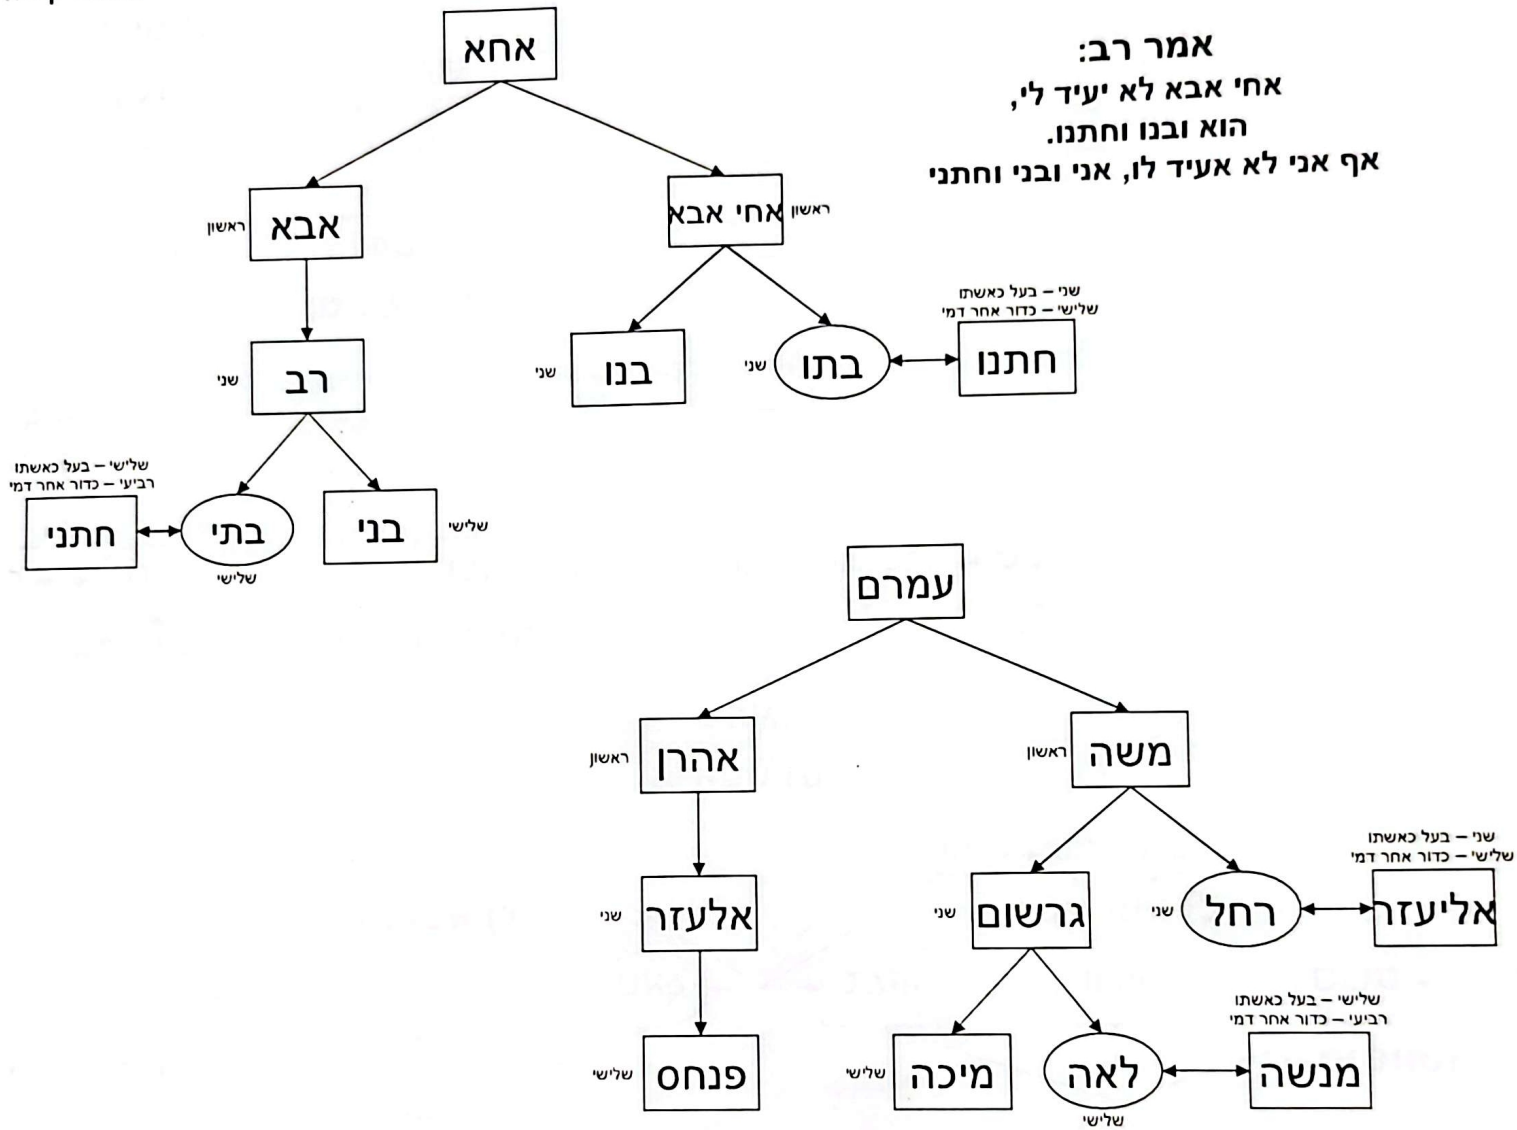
אמר רב:
אחי אבא לא יעיד לי,
הוא ובנו וחתנו.
אף אני לא אעיד לו, אני ובני וחתני

אחא

אחי אבא ראשון

בתו שני

שני – בעל כאשתו
שלישי – כדור אחר דמי
חתנו

בנו שני

אבא ראשון

רב שני

בני שלישי

בתי שלישי

שלישי – בעל כאשתו
רביעי – כדור אחר דמי
חתני

עמרם

משה ראשון

רחל שני

שני – בעל כאשתו
שלישי – כדור אחר דמי
אליעזר

גרשום שני

לאה שלישי

שלישי – בעל כאשתו
רביעי – כדור אחר דמי
מנשה

מיכה שלישי

אהרן ראשון

אלעזר שני

פנחס שלישי